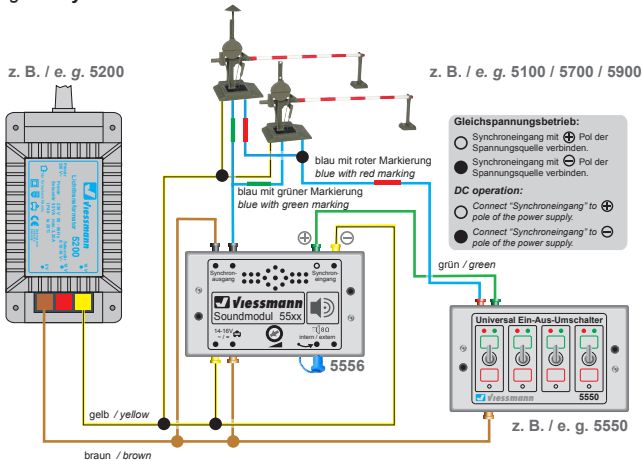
z. B. / e. g. 5200

Lichttransformator 5200 Viessmann

z. B. / e. g. 5100 / 5700 / 5900

Gleichspannungsbetrieb:
Synchroneingang mit ⊕ Pol der Spannungsquelle verbinden.
Synchroneingang mit ⊖ Pol der Spannungsquelle verbinden.
DC operation:
Connect "Synchroneingang" to ⊕ pole of the power supply.
Connect "Synchroneingang" to ⊖ pole of the power supply.

blau mit roter Markierung
blue with red marking

blau mit grüner Markierung
blue with green marking

⊕ ⊖

Synchron-ausgang
Synchron-eingang
Viessmann
Soundmodul 55xx
14-16V
intern / extern
5556

grün / green

Universal Ein-Aus-Umschalter
Viessmann
5550

gelb / yellow

braun / brown

z. B. / e. g. 5550